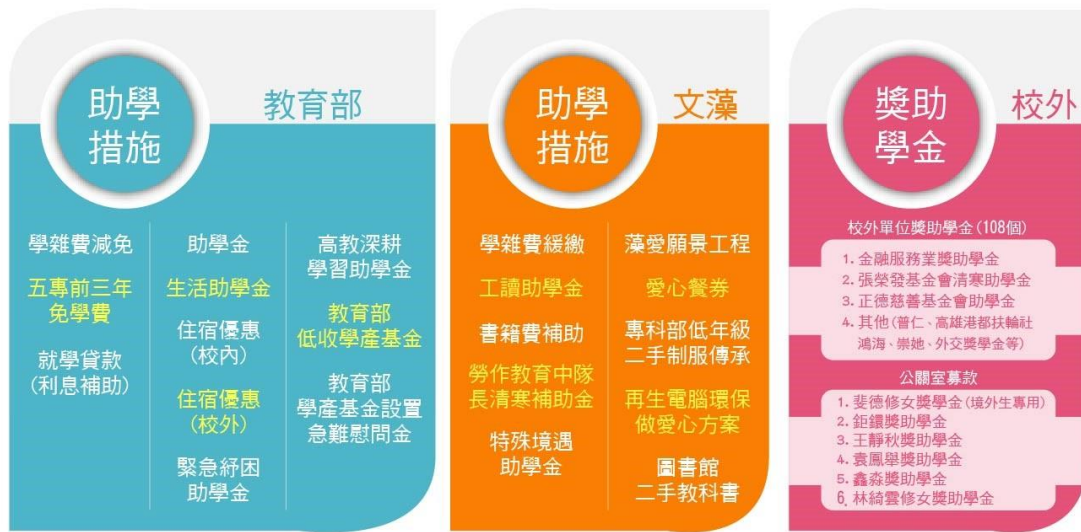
助學措施

教育部

學雜費減免

五專前三年免學費

就學貸款(利息補助)

助學金

生活助學金

住宿優惠(校內)

住宿優惠(校外)

緊急紓困助學金

高教深耕學習助學金

教育部低收學產基金

教育部學產基金設置急難慰問金

助學措施

文藻

學雜費緩繳

工讀助學金

書籍費補助

勞作教育中隊長清寒補助金

特殊境遇助學金

藻愛願景工程

愛心餐券

專科部低年級二手制服傳承

再生電腦環保做愛心方案

圖書館二手教科書

獎助學金

校外

校外單位獎助學金(108個)

1. 金融服務業獎助學金
2. 張榮發基金會清寒助學金
3. 正德慈善基金會助學金
4. 其他(普仁、高雄港都扶輪社鴻海、崇她、外交獎學金等)

公關室募款

1. 斐德修女獎學金(境外生專用)
2. 鉅鑽獎助學金
3. 王靜秋獎助學金
4. 袁鳳舉獎助學金
5. 鑫淼獎助學金
6. 林綺雲修女獎助學金